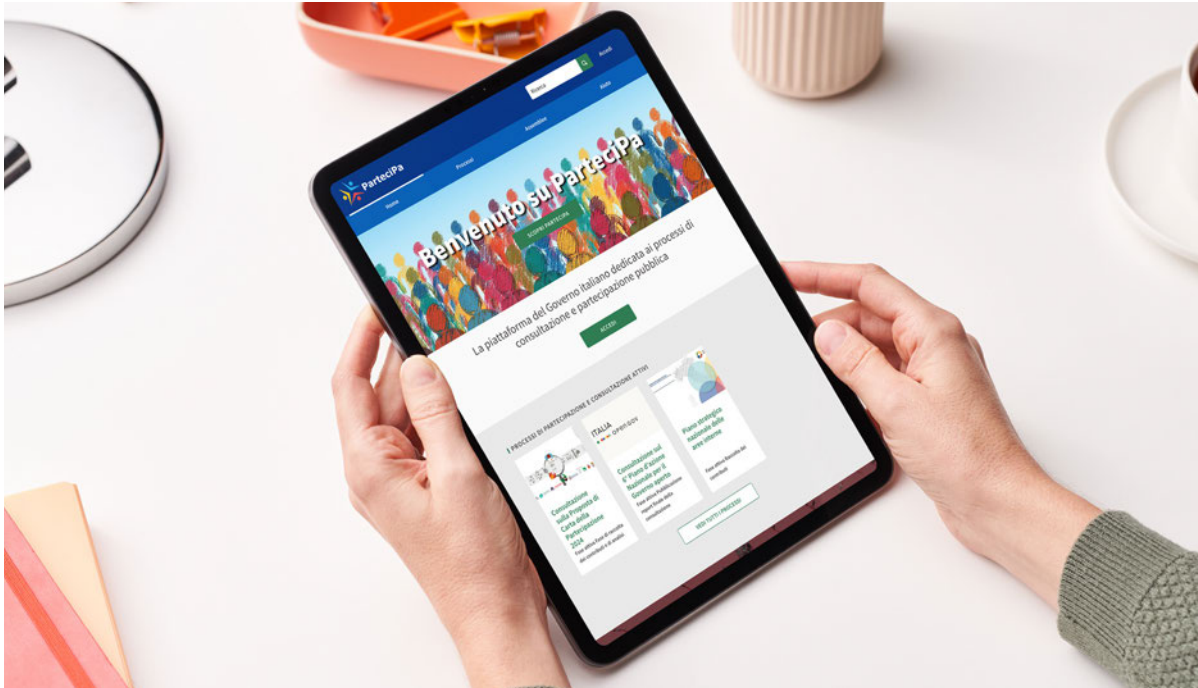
Ricerca

Accedi

ParteciPa

Home

Processi

Assemblee

Aiuto

Benvenuto su ParteciPa

SCOPRI PARTECIPA

La piattaforma del Governo italiano dedicata ai processi di consultazione e partecipazione pubblica

ACCEDI

I PROCESSI DI PARTECIPAZIONE E CONSULTAZIONE ATTIVI

Consultazione sulla Proposta di Carta della Partecipazione 2024

Fase attiva: Fase di raccolta dei contributi e di analisi

ITALIA OPEN GOV

Consultazione sul 6° Piano d'azione Nazionale per il Governo aperto

Fase attiva: Pubblicazione report finale della consultazione

Piano strategico nazionale delle aree interne

Fase attiva: Raccolta dei contributi

VEDI TUTTI I PROCESSI